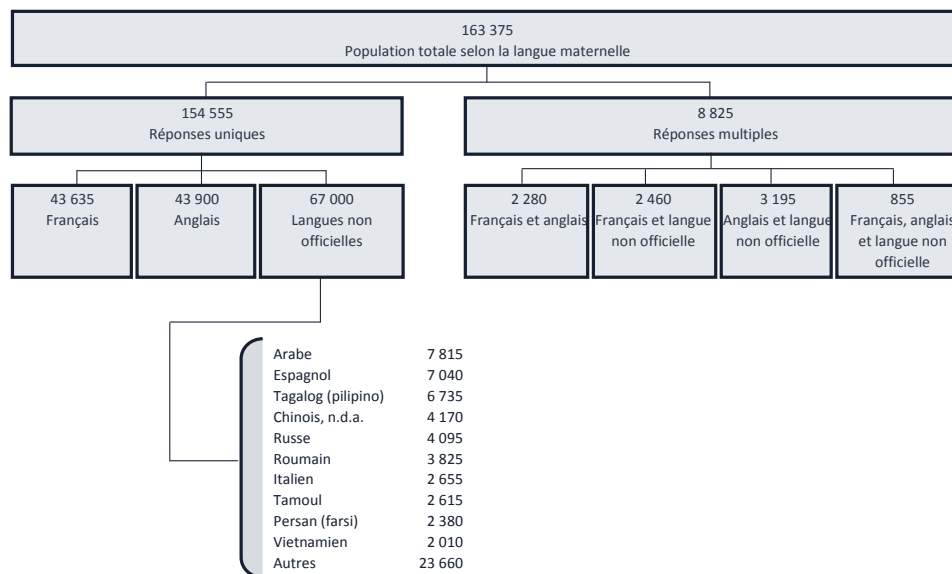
163 375
Population totale selon la langue maternelle

154 555
Réponses uniques

8 825
Réponses multiples

43 635
Français

43 900
Anglais

67 000
Langues non officielles

2 280
Français et anglais

2 460
Français et langue non officielle

3 195
Anglais et langue non officielle

855
Français, anglais et langue non officielle

| | |
|---|---|
| Arabe | 7 815 |
| Espagnol | 7 040 |
| Tagalog (pilipino) | 6 735 |
| Chinois, n.d.a. | 4 170 |
| Russe | 4 095 |
| Roumain | 3 825 |
| Italien | 2 655 |
| Tamoul | 2 615 |
| Persan (farsi) | 2 380 |
| Vietnamien | 2 010 |
| Autres | 23 660 |